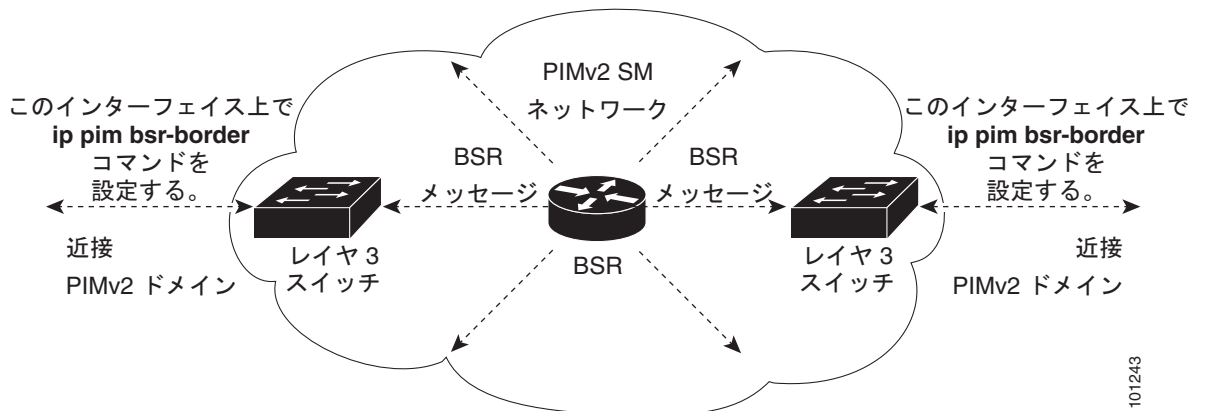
PIMv2 SM
ネットワーク

このインターフェイス上で
ip pim bsr-border
コマンドを
設定する。

このインターフェイス上で
ip pim bsr-border
コマンドを
設定する。

BSR
メッセージ

BSR
メッセージ

近接
PIMv2 ドメイン

レイヤ 3
スイッチ

BSR

レイヤ 3
スイッチ

近接
PIMv2 ドメイン

101243